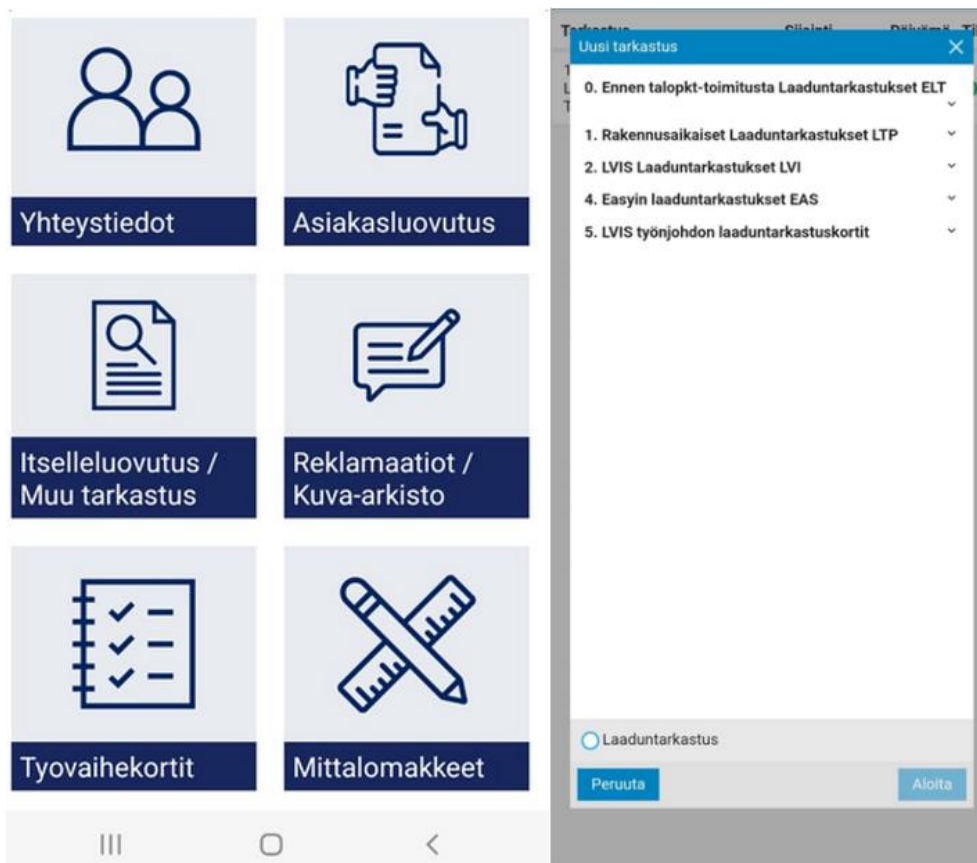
Yhteystiedot

Asiakasluovutus

Itselleluovutus / Muu tarkastus

Reklamaatiot / Kuva-arkisto

Tyovaihekortit

Mittalomakkeet

Tarkastus Sijainti Päivämä

Uusi tarkastus ×

0. Ennen talopkt-toimitusta Laaduntarkastukset ELT

1. Rakennusaikaiset Laaduntarkastukset LTP

2. LVIS Laaduntarkastukset LVI

4. Easyin laaduntarkastukset EAS

5. LVIS työnjohdon laaduntarkastuskortit

Laaduntarkastus

Peruuta

Aloita